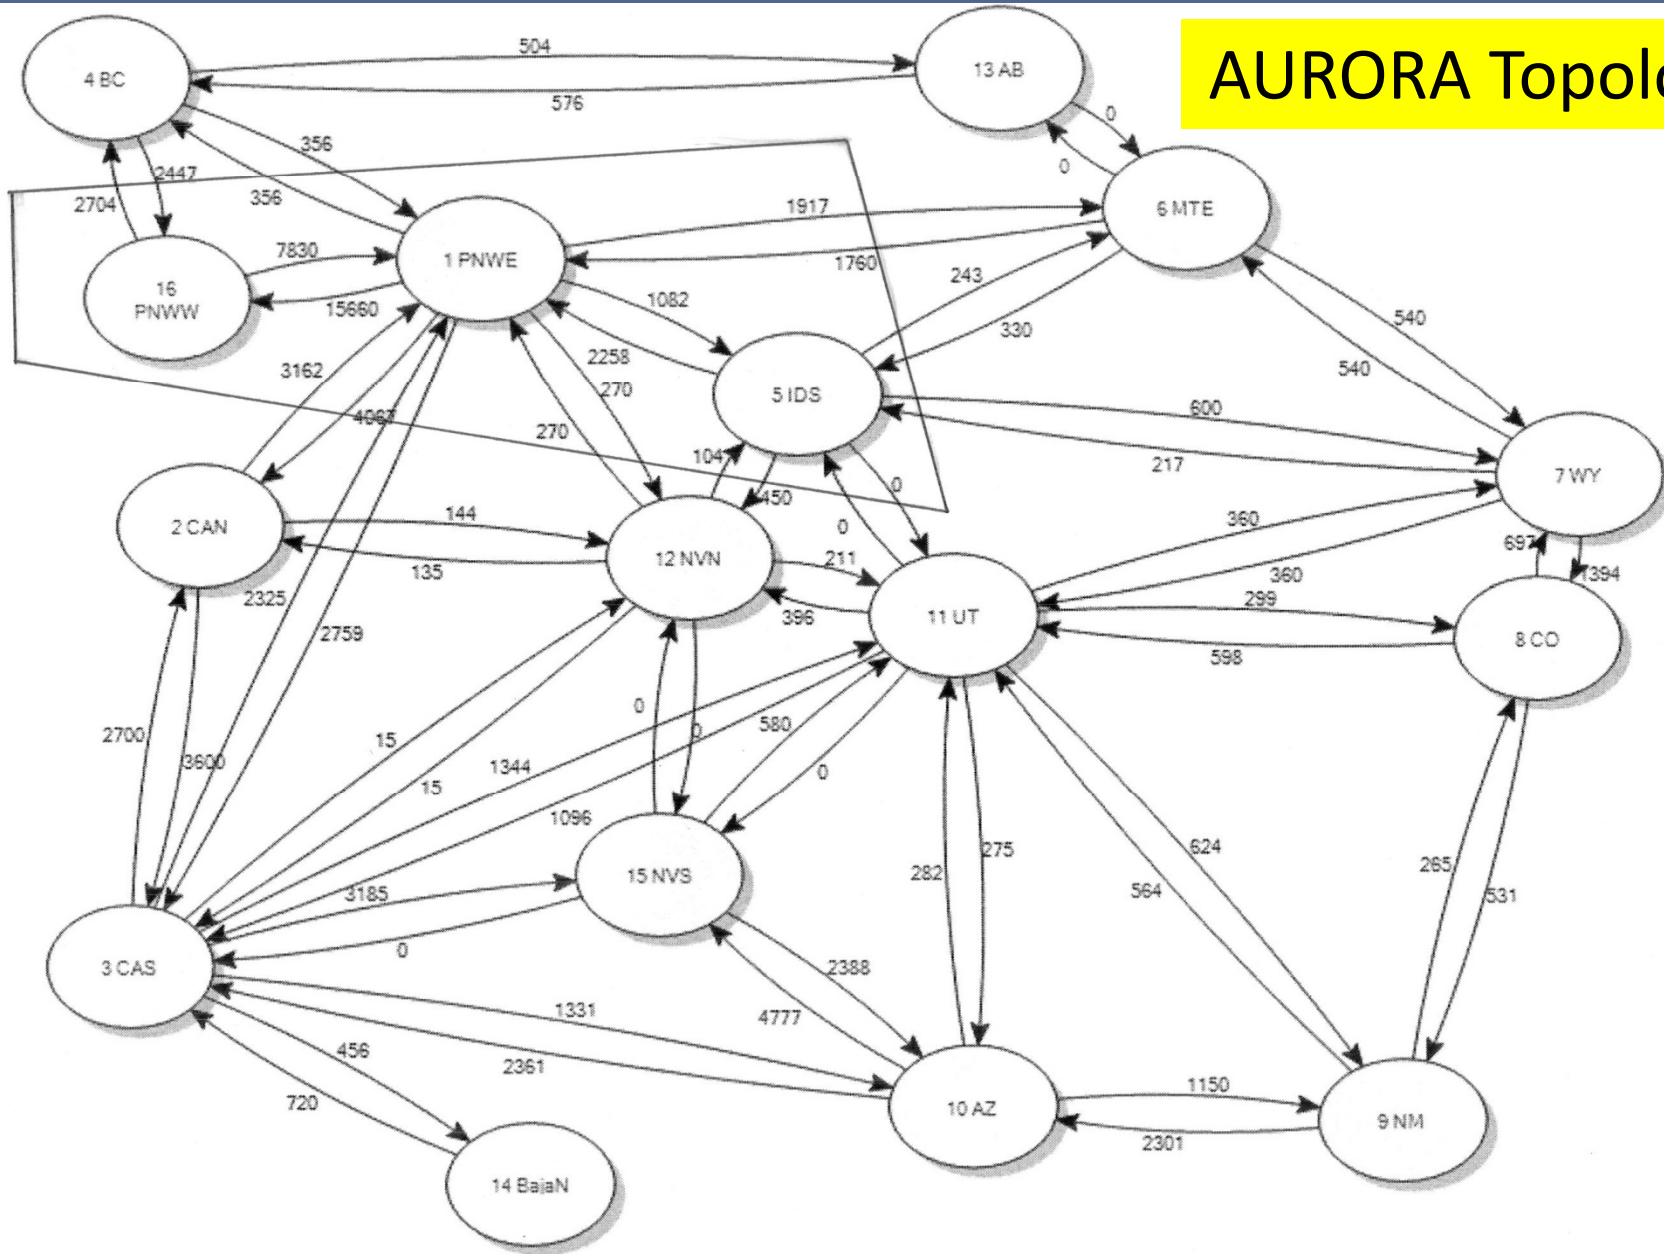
AURORA Topolo

4 BC
13 AB
504
576
0
0
356
356
2447
2704
6 MTE
1917
1760
16 PNWW
7830
15660
1 PNWE
243
330
1082
540
540
2258
270
5 IDS
3162
4067
270
600
217
104
450
0
0
7 WY
2 CAN
144
135
12 NVN
211
360
360
697
1394
2325
2759
396
11 UT
299
598
8 CO
2700
3600
15
15
0
0
580
0
1344
1096
275
282
624
564
265
531
15 NVS
3185
0
3 CAS
2388
4777
1331
2361
456
720
10 AZ
1150
2301
9 NM
14 BajaN